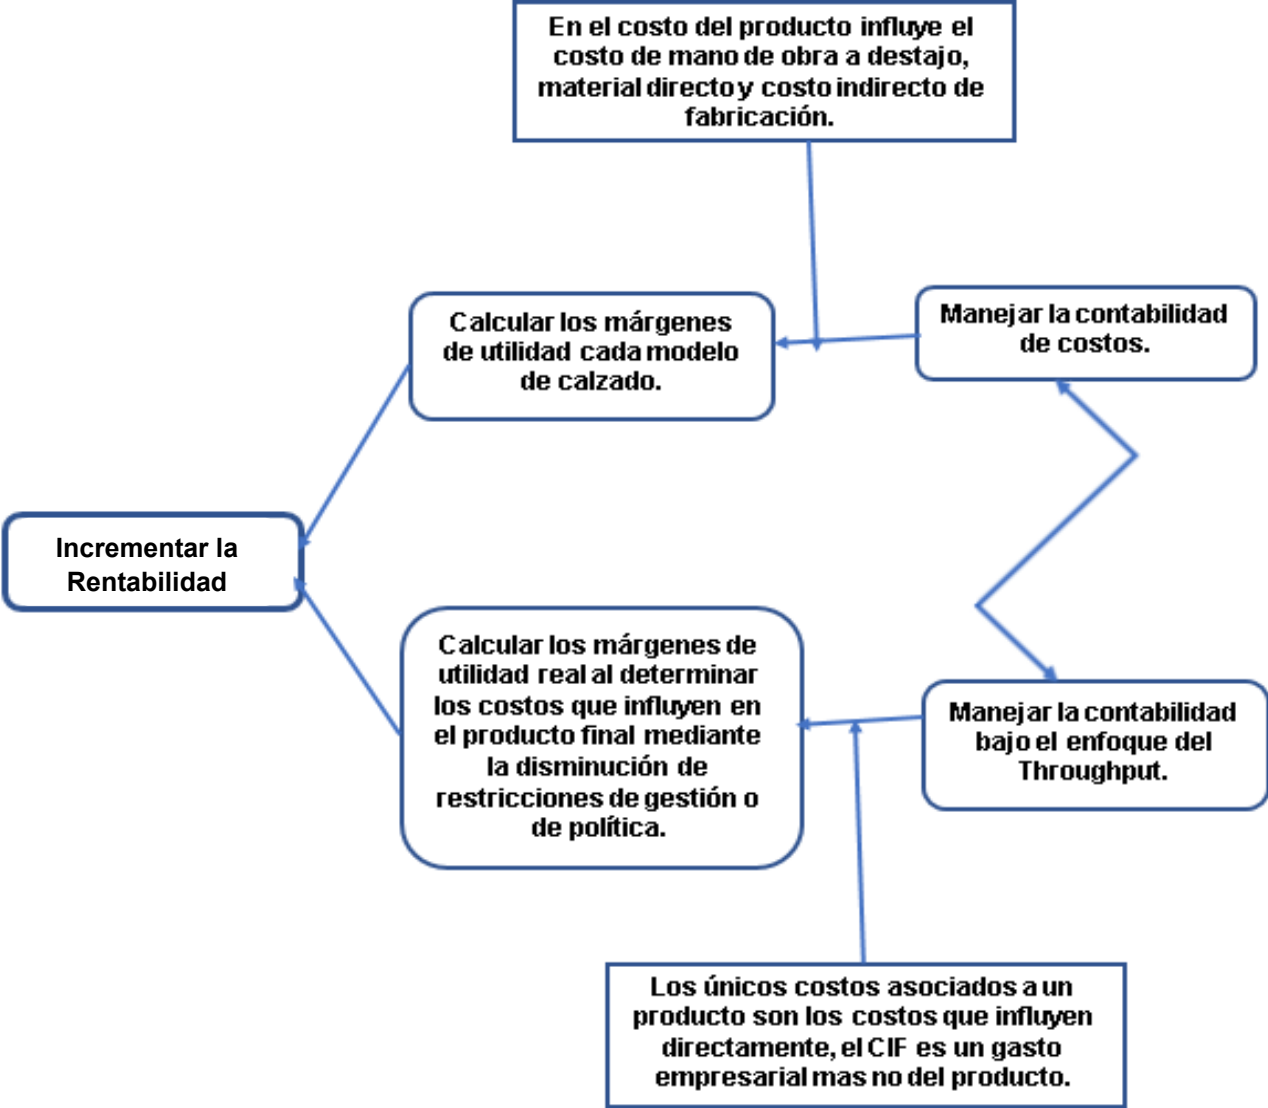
En el costo del producto influye el costo de mano de obra a destajo, material directo y costo indirecto de fabricación.

Calcular los márgenes de utilidad cada modelo de calzado.

Manejar la contabilidad de costos.

Incrementar la Rentabilidad

Calcular los márgenes de utilidad real al determinar los costos que influyen en el producto final mediante la disminución de restricciones de gestión o de política.

Manejar la contabilidad bajo el enfoque del Throughput.

Los únicos costos asociados a un producto son los costos que influyen directamente, el CIF es un gasto empresarial mas no del producto.